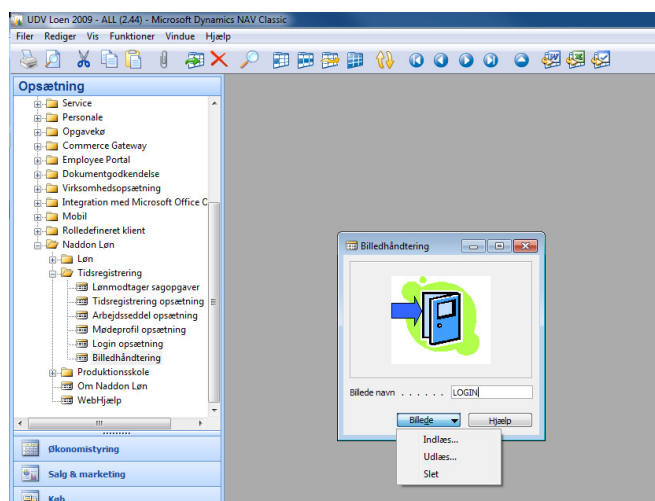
UDV Loen 2009 - ALL (2.44) - Microsoft Dynamics NAV Classic

Filer Rediger Vis Funktioner Vindue Hjælp

Opsætning

Service
Personale
Opgavekø
Commerce Gateway
Employee Portal
Dokumentgodkendelse
Virksomhedsopsætning
Integration med Microsoft Office C
Mobil
Rolledefineret klient
Naddon Løn
Løn
Tidsregistrering
Lønmodtager sagopgaver
Tidsregistrering opsætning
Arbejdsseddel opsætning
Mødeprofil opsætning
Login opsætning
Billedhåndtering
Produktionsskole
Om Naddon Løn
WebHjælp

Økonomistyring
Salg & marketing
Køb

Billedhåndtering

Billede navn . . . . . . LOGIN

Billede
Hjælp

Indlæs...
Udlæs...
Slet